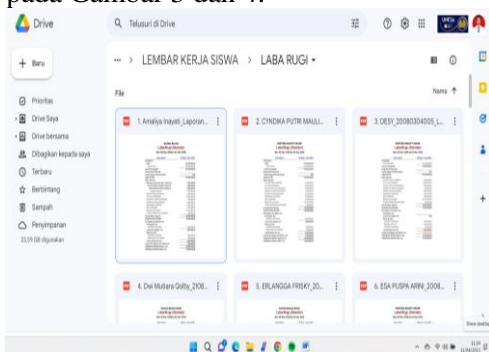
pada Gambar 3 dan 4.

Drive

Telusuri di Drive

+ Baru

Prioritas

Drive Saya

Drive bersama

Dibagikan kepada saya

Terbaru

Berbintang

Sampah

Penyimpanan

23,59 GB digunakan

... > LEMBAR KERJA SISWA > LABA RUGI

File

Nama

1. Amaliya Inayati_Laporan...

2. CYNDIKA PUTRI MAULI...

3. DESY_20080304005_L...

4. Dwi Mutiara Qolby_2108...

5. ERLANGGA FRISKY_20...

6. ESA PUSPA ARINI_2008...